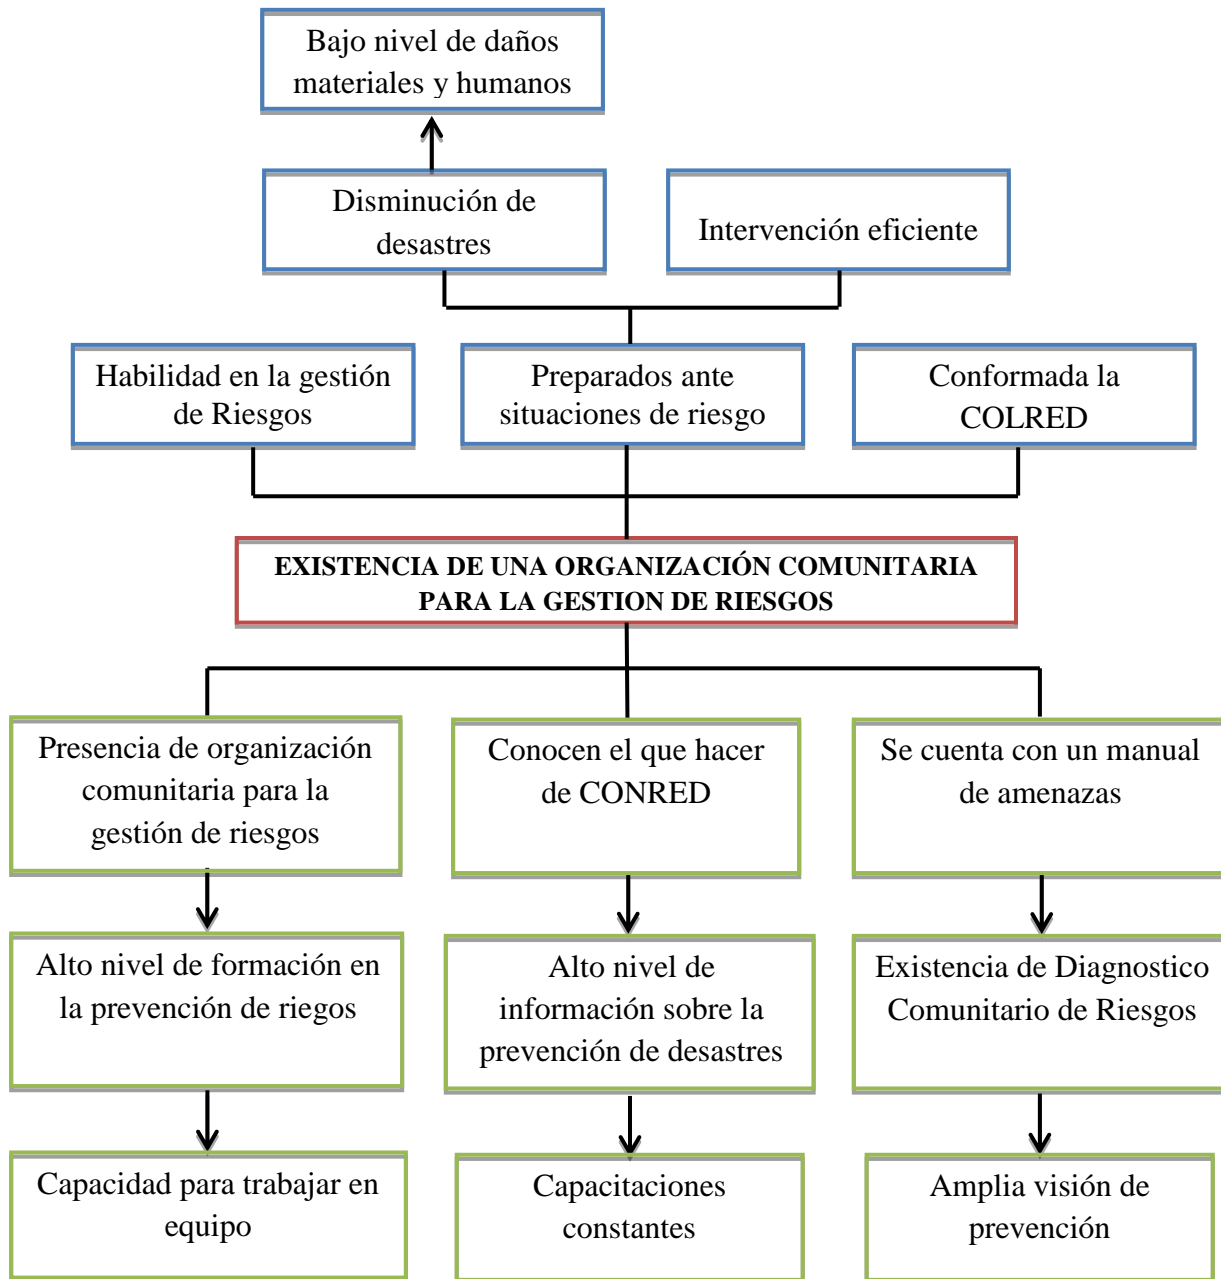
Bajo nivel de daños materiales y humanos

Disminución de desastres

Intervención eficiente

Habilidad en la gestión de Riesgos

Preparados ante situaciones de riesgo

Conformada la COLRED

EXISTENCIA DE UNA ORGANIZACIÓN COMUNITARIA PARA LA GESTION DE RIESGOS

Presencia de organización comunitaria para la gestión de riesgos

Conocen el que hacer de CONRED

Se cuenta con un manual de amenazas

Alto nivel de formación en la prevención de riegos

Alto nivel de información sobre la prevención de desastres

Existencia de Diagnostico Comunitario de Riesgos

Capacidad para trabajar en equipo

Capacitaciones constantes

Amplia visión de prevención